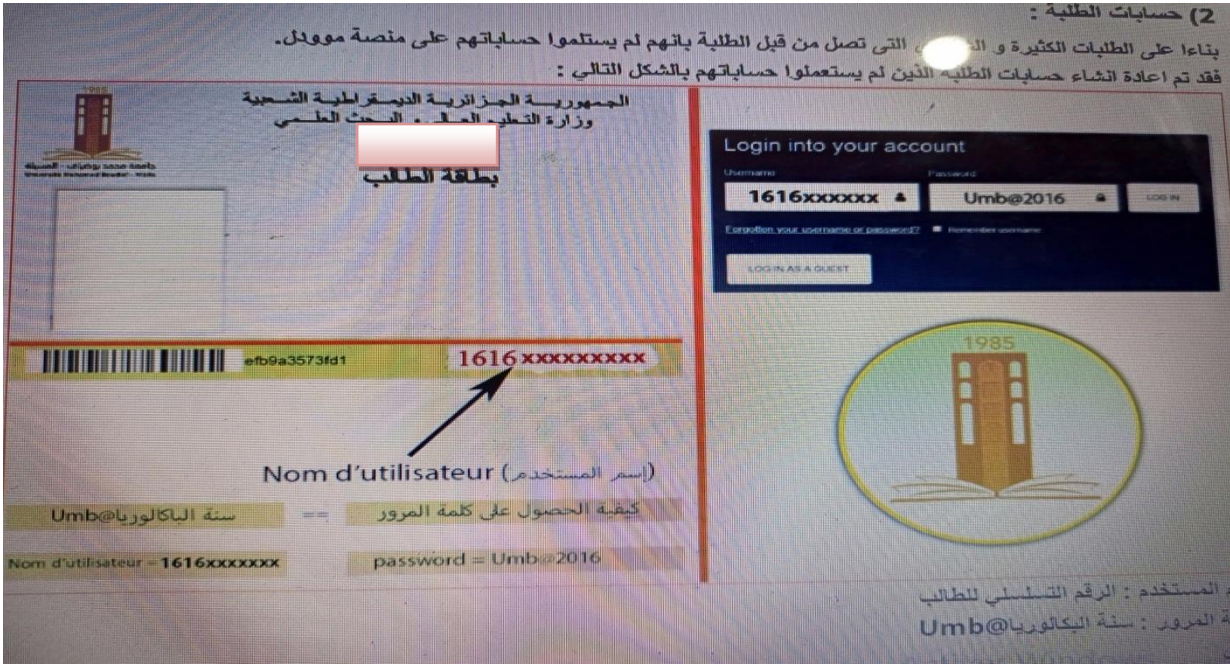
2) حسابات الطلبة :

بناءا على الطلبات الكثيرة و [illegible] التى تصل من قبل الطلبة بانهم لم يستلموا حساباتهم على منصة موودل.
فقد تم اعادة انشاء حسابات الطلبة الذين لم يستعملوا حساباتهم بالشكل التالي :

1985
جامعة محمد بوضياف - المسيلة
Université Mohamed Boudiaf - M'sila

الجمهورية الجزائرية الديمقراطية الشعبية
وزارة التعليم العالي و البحث العلمي

بطاقة الطالب

efb9a3573fd1
1616xxxxxxxxx

Nom d'utilisateur (إسم المستخدم)

Umb@سنة الباكالوريا == كيفية الحصول على كلمة المرور

Nom d'utilisateur =1616xxxxxxx
password = Umb@2016

Login into your account
Username
1616xxxxxx
Password
Umb@2016
LOG IN
Forgotten your username or password?
Remember username
LOG IN AS A GUEST

1985

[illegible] المستخدم : الرقم التسلسلي للطالب
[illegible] المرور : سنة البكالوريا@Umb